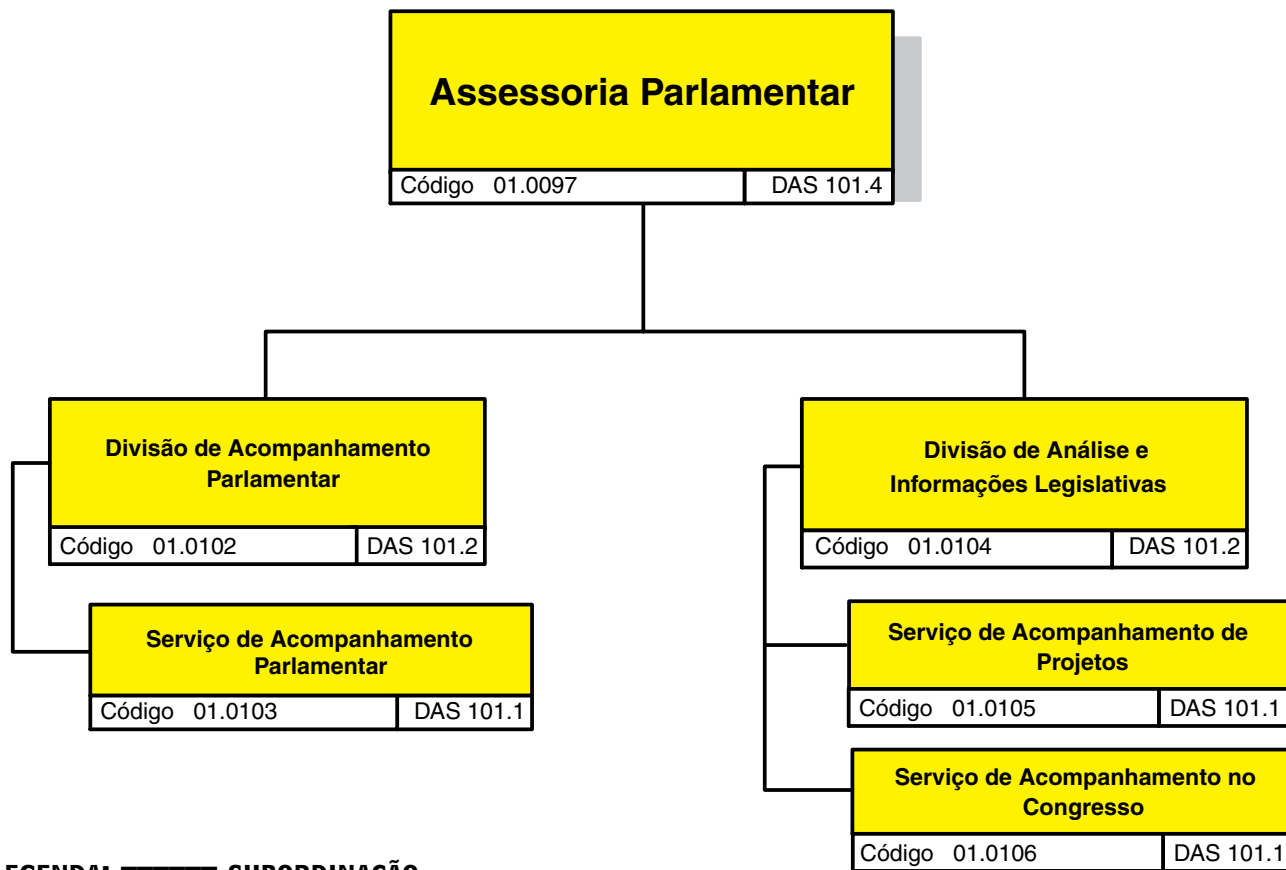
Assessoria Parlamentar

Código 01.0097 | DAS 101.4

Divisão de Acompanhamento Parlamentar

Código 01.0102 | DAS 101.2

Serviço de Acompanhamento Parlamentar

Código 01.0103 | DAS 101.1

Divisão de Análise e Informações Legislativas

Código 01.0104 | DAS 101.2

Serviço de Acompanhamento de Projetos

Código 01.0105 | DAS 101.1

Serviço de Acompanhamento no Congresso

Código 01.0106 | DAS 101.1

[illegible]EGENDA: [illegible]SUBORDINAÇÃO